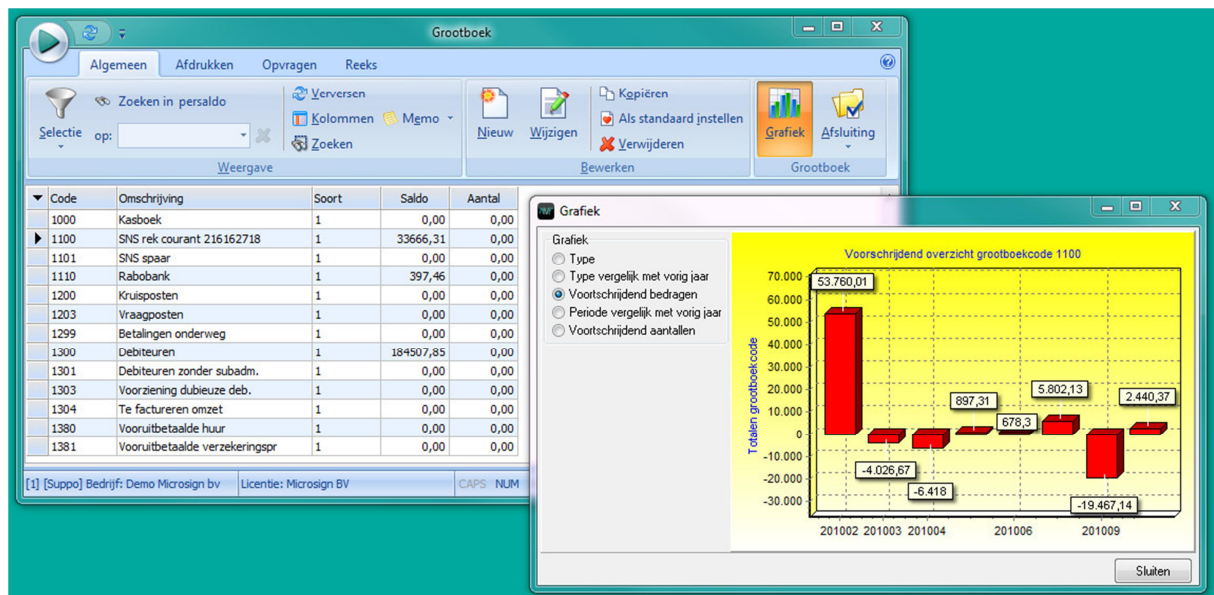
Grootboek

Algemeen Afdrukken Opvragen Reeks

Selectie Zoeken in persaldo op: Verversen Kolommen Memo Zoeken
Weergave

Nieuw Wijzigen Kopiëren Als standaard instellen Verwijderen
Bewerken

Grafiek Afsluiting
Grootboek

| Code | Omschrijving | Soort | Saldo | Aantal |
|---|---|---|---|---|
| 1000 | Kasboek | 1 | 0,00 | 0,00 |
| 1100 | SNS rek courant 216162718 | 1 | 33666,31 | 0,00 |
| 1101 | SNS spaar | 1 | 0,00 | 0,00 |
| 1110 | Rabobank | 1 | 397,46 | 0,00 |
| 1200 | Kruisposten | 1 | 0,00 | 0,00 |
| 1203 | Vraagposten | 1 | 0,00 | 0,00 |
| 1299 | Betalingen onderweg | 1 | 0,00 | 0,00 |
| 1300 | Debiteuren | 1 | 184507,85 | 0,00 |
| 1301 | Debiteuren zonder subadm. | 1 | 0,00 | 0,00 |
| 1303 | Voorziening dubieuze deb. | 1 | 0,00 | 0,00 |
| 1304 | Te factureren omzet | 1 | 0,00 | 0,00 |
| 1380 | Vooruitbetaalde huur | 1 | 0,00 | 0,00 |
| 1381 | Vooruitbetaalde verzekeringspr | 1 | 0,00 | 0,00 |

[1] [Suppo] Bedrijf: Demo Microsign bv Licentie: Microsign BV CAPS NUM

Grafiek

Grafiek
Type
Type vergelijk met vorig jaar
Voortschrijdend bedragen
Periode vergelijk met vorig jaar
Voortschrijdend aantallen

Voorschrijdend overzicht grootboekcode 1100

Totalen grootboekcode

70.000
60.000
50.000
40.000
30.000
20.000
10.000
0
-10.000
-20.000
-30.000

53.760,01
-4.026,67
-6.418
897,31
678,3
5.802,13
-19.467,14
2.440,37

201002 201003 201004 201006 201009

Sluiten